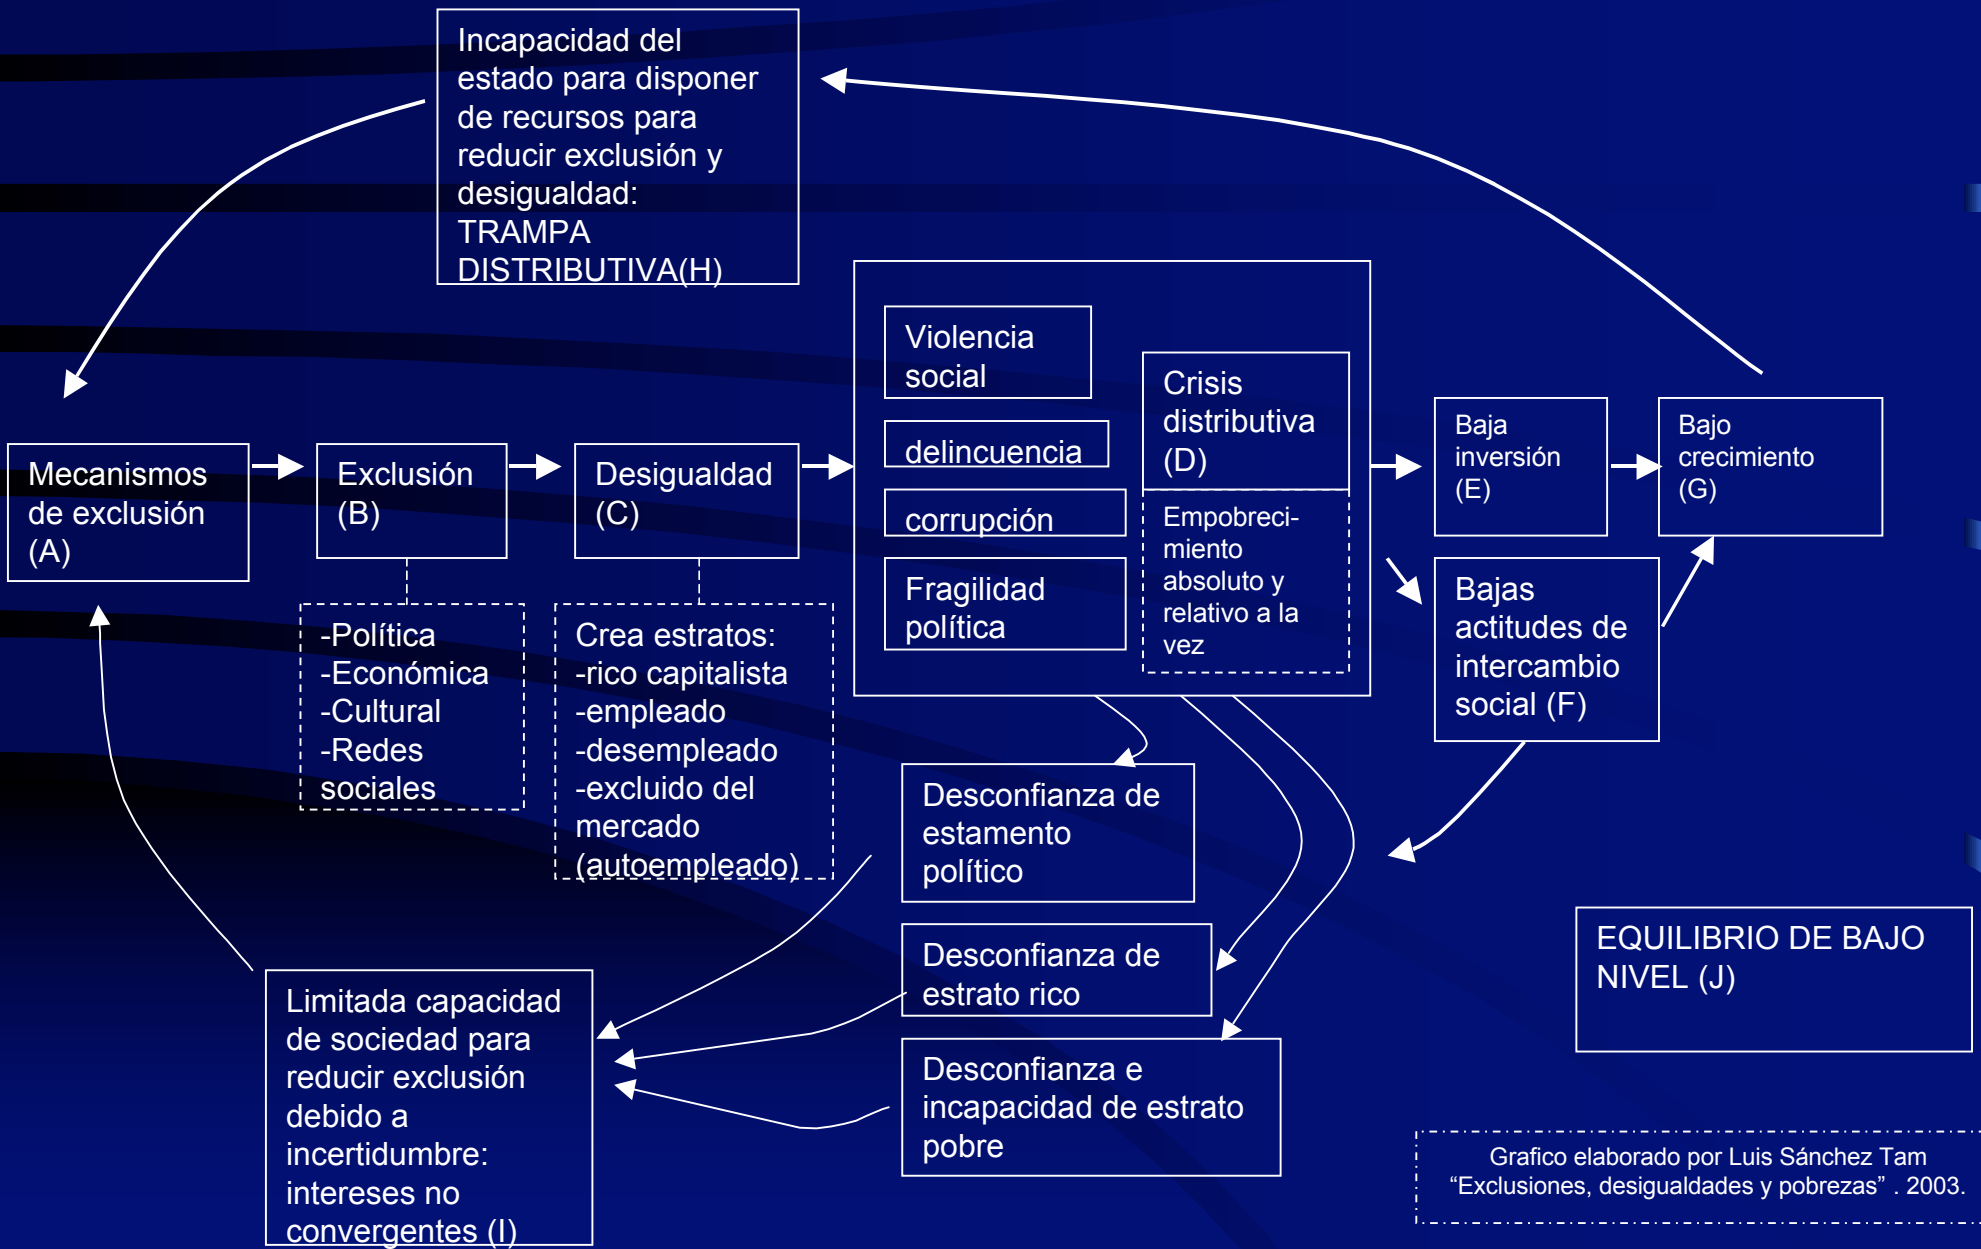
Incapacidad del estado para disponer de recursos para reducir exclusión y desigualdad: TRAMPA DISTRIBUTIVA(H)

Mecanismos de exclusión (A)

Exclusión (B)

-Política
-Económica
-Cultural
-Redes sociales

Desigualdad (C)

Crea estratos:
-rico capitalista
-empleado
-desempleado
-excluido del mercado (autoempleado)

Violencia social

delincuencia

corrupción

Fragilidad política

Crisis distributiva (D)

Empobrecimiento absoluto y relativo a la vez

Baja inversión (E)

Bajo crecimiento (G)

Bajas actitudes de intercambio social (F)

Desconfianza de estamento político

Desconfianza de estrato rico

Desconfianza e incapacidad de estrato pobre

Limitada capacidad de sociedad para reducir exclusión debido a incertidumbre: intereses no convergentes (I)

EQUILIBRIO DE BAJO NIVEL (J)

Grafico elaborado por Luis Sánchez Tam “Exclusiones, desigualdades y pobrezas” . 2003.